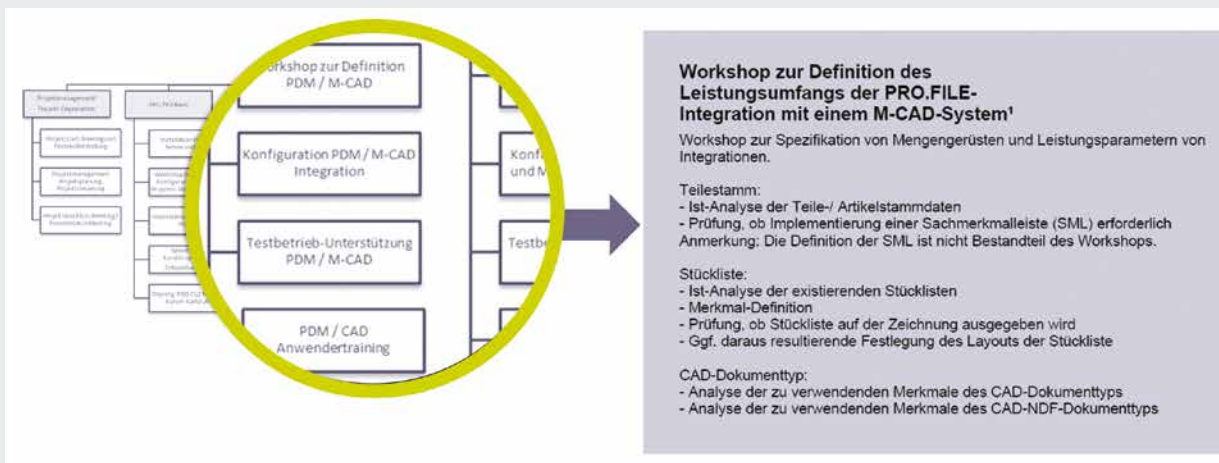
Projektmanagement/ Technik-Separation

PRO.FILE Basis

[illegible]

Workshop zur Definition PDM / M-CAD

Konfiguration PDM / M-CAD Integration

Testbetrieb-Unterstützung PDM / M-CAD

PDM / CAD Anwendertraining

Konf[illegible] und M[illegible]

Testbe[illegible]

Workshop zur Definition des Leistungsumfangs der PRO.FILE-Integration mit einem M-CAD-System¹

Workshop zur Spezifikation von Mengengerüsten und Leistungsparametern von Integrationen.

Teilestamm:
- Ist-Analyse der Teile-/ Artikelstammdaten
- Prüfung, ob Implementierung einer Sachmerkmalleiste (SML) erforderlich
Anmerkung: Die Definition der SML ist nicht Bestandteil des Workshops.

Stückliste:
- Ist-Analyse der existierenden Stücklisten
- Merkmal-Definition
- Prüfung, ob Stückliste auf der Zeichnung ausgegeben wird
- Ggf. daraus resultierende Festlegung des Layouts der Stückliste

CAD-Dokumenttyp:
- Analyse der zu verwendenden Merkmale des CAD-Dokumenttyps
- Analyse der zu verwendenden Merkmale des CAD-NDF-Dokumenttyps